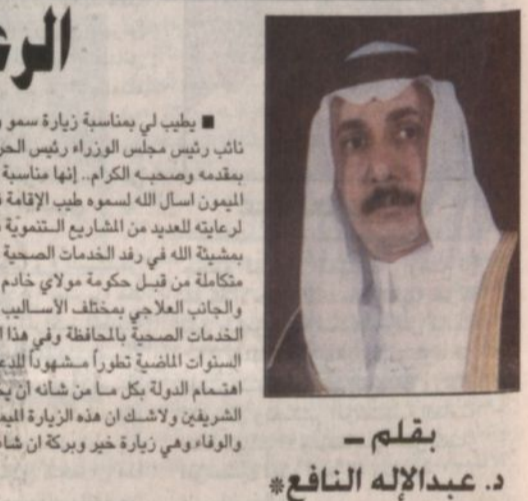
الر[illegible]

■ يطيب لي بمناسبة زيارة سمو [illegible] نائب رئيس مجلس الوزراء رئيس الحر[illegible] بمقدمه وصحبه الكرام.. إنها مناسبة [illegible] الميمون اسأل الله لسموه طيب الإقامة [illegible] لرعايته للعديد من المشاريع التنموية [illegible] بمشيئة الله في رفد الخدمات الصحية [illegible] متكاملة من قبل حكومة مولاي خادم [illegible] والجانب العلاجي بمختلف الأساليب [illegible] الخدمات الصحية بالمحافظة وفي هذا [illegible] السنوات الماضية تطوراً مشهوداً للد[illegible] اهتمام الدولة بكل ما من شانه ان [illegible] الشريفين ولاشك ان هذه الزيارة المي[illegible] والوفاء وهي زيارة خير وبركة ان شاء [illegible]

بقلم ـ
د. عبدالإله النافع*